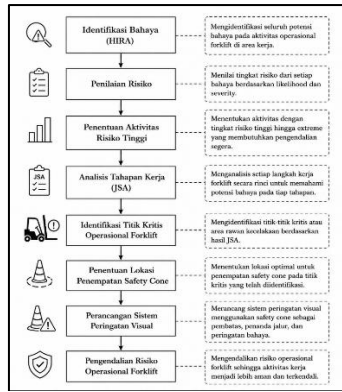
Identifikasi Bahaya (HIRA)

Mengidentifikasi seluruh potensi bahaya pada aktivitas operasional forklift di area kerja.

Penilaian Risiko

Menilai tingkat risiko dari setiap bahaya berdasarkan likelihood dan severity.

Penentuan Aktivitas Risiko Tinggi

Menentukan aktivitas dengan tingkat risiko tinggi hingga extreme yang membutuhkan pengendalian segera.

JSA

Analisis Tahapan Kerja (JSA)

Menganalisis setiap langkah kerja forklift secara rinci untuk memahami potensi bahaya pada tiap tahapan.

Identifikasi Titik Kritis Operasional Forklift

Mengidentifikasi titik-titik kritis atau area rawan kecelakaan berdasarkan hasil JSA.

Penentuan Lokasi Penempatan Safety Cone

Menentukan lokasi optimal untuk penempatan safety cone pada titik kritis yang telah diidentifikasi.

Perancangan Sistem Peringatan Visual

Merancang sistem peringatan visual menggunakan safety cone sebagai pembatas, penanda jalur, dan peringatan bahaya.

Pengendalian Risiko Operasional Forklift

Mengendalikan risiko operasional forklift sehingga aktivitas kerja menjadi lebih aman dan terkendali.